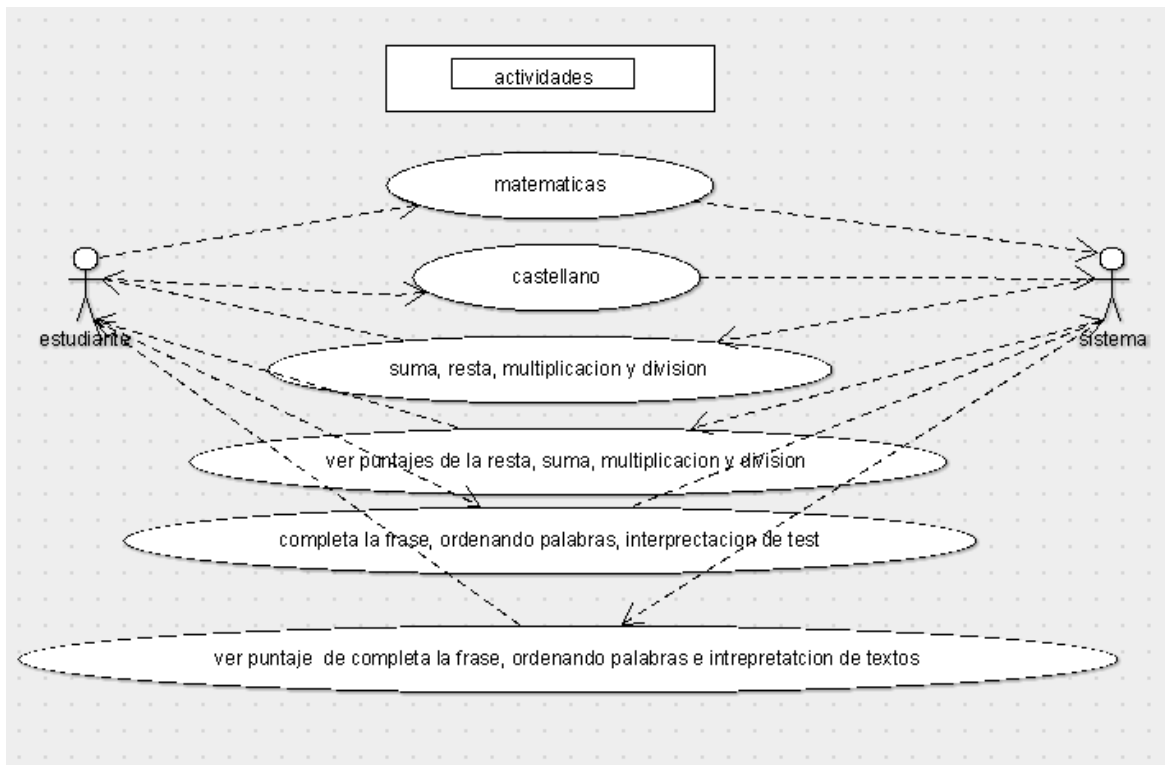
actividades

matematicas

estudiante

castellano

sistema

suma, resta, multiplicacion y division

ver puntajes de la resta, suma, multiplicacion y division

completa la frase, ordenando palabras, interprectacion de test

ver puntaje de completa la frase, ordenando palabras e intrepretatcion de textos